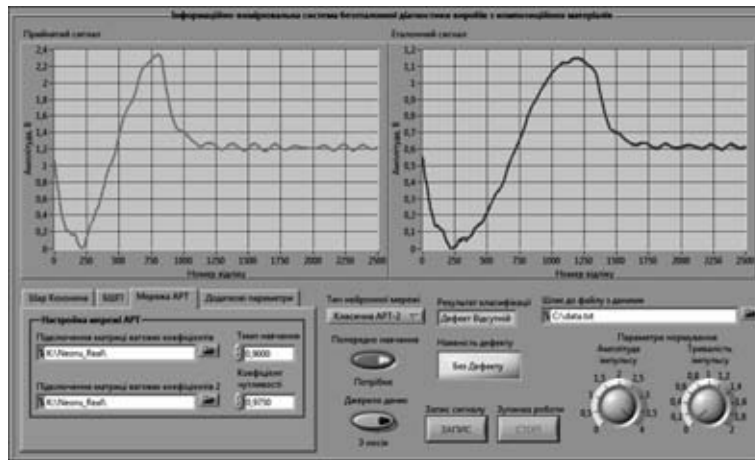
Інформаційно-вимірювальна система безконтактної діагностики виробів з композиційних матеріалів

Прийнятий сигнал

Амплітуда, В

2,4
2,2
2
1,8
1,6
1,4
1,2
1
0,8
0,6
0,4
0,2
0

0 250 500 750 1000 1250 1500 1750 2000 2250 2500

Номер відліку

Еталонний сигнал

Амплітуда, В

1,2
1,1
1
0,9
0,8
0,7
0,6
0,5
0,4
0,3
0,2
0,1
0

0 250 500 750 1000 1250 1500 1750 2000 2250 2500

Номер відліку

Шар Кохонена | ВДПТ | Мережа АРТ | Додаткові параметри

Настройка мережі АРТ

Підключення матриці вагових коефіцієнтів

K:\Neuro_Real\

Підключення матриці вагових коефіцієнтів 2

K:\Neuro_Real\

Темп навчання

0,9000

Коефіцієнт чутливості

0,9750

Тип нейронної мережі

Класична АРТ-2

Попереднє навчання

Потрібне

Джерело даних

З носія

Результат класифікації

Дефект Відсутній

Наявність дефекту

Без Дефекту

Запис сигналу

ЗАПИС

Зупинка роботи

СТОП

Шлях до файлу з даними

C:\data.txt

Параметри нормування

Амплітуда імпульсу

1,5 2 2,5
1 3
0,5 3,5
0 4

Тривалість імпульсу

0,8 1 1,2
0,6 1,4
0,4 1,6
0,2 1,8
0 2